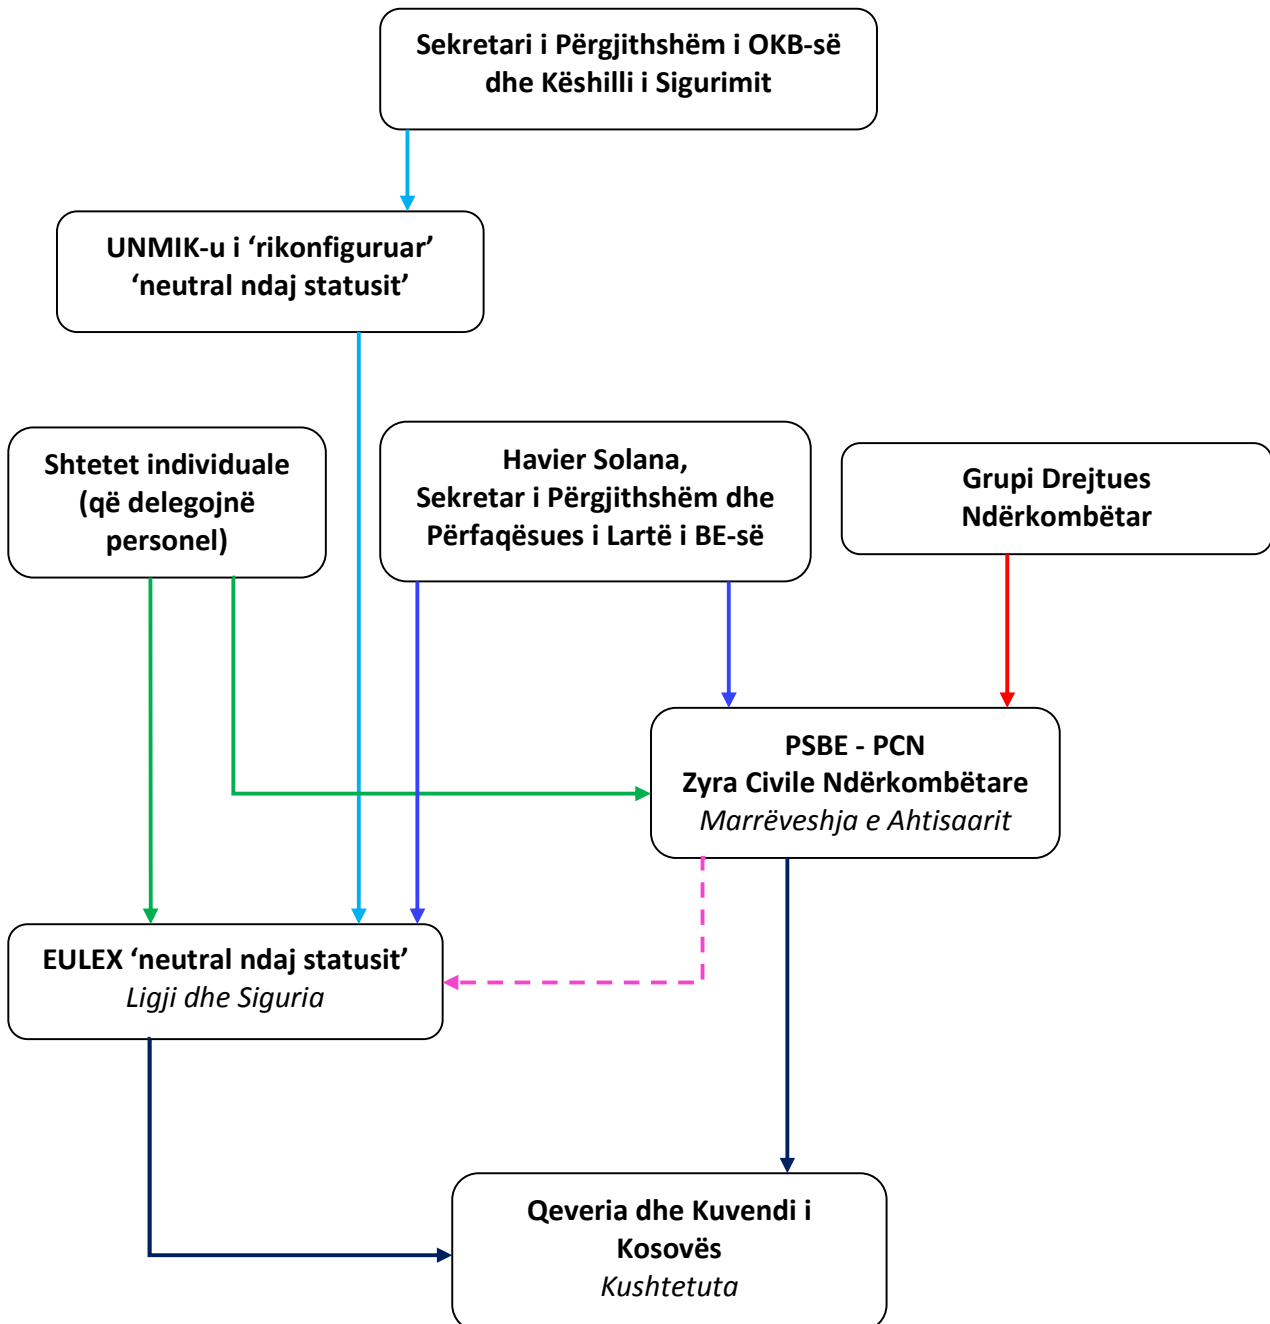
Sekretari i Përgjithshëm i OKB-së dhe Këshilli i Sigurimit

UNMIK-u i ‘rikonfiguruar’ ‘neutral ndaj statusit’

Shtetet individuale (që delegojnë personel)

Havier Solana, Sekretar i Përgjithshëm dhe Përfaqësues i Lartë i BE-së

Grupi Drejtues Ndërkombëtar

PSBE - PCN
Zyra Civile Ndërkombëtare
*Marrëveshja e Ahtisaarit*

EULEX ‘neutral ndaj statusit’
*Ligji dhe Siguria*

Qeveria dhe Kuvendi i Kosovës
*Kushtetuta*